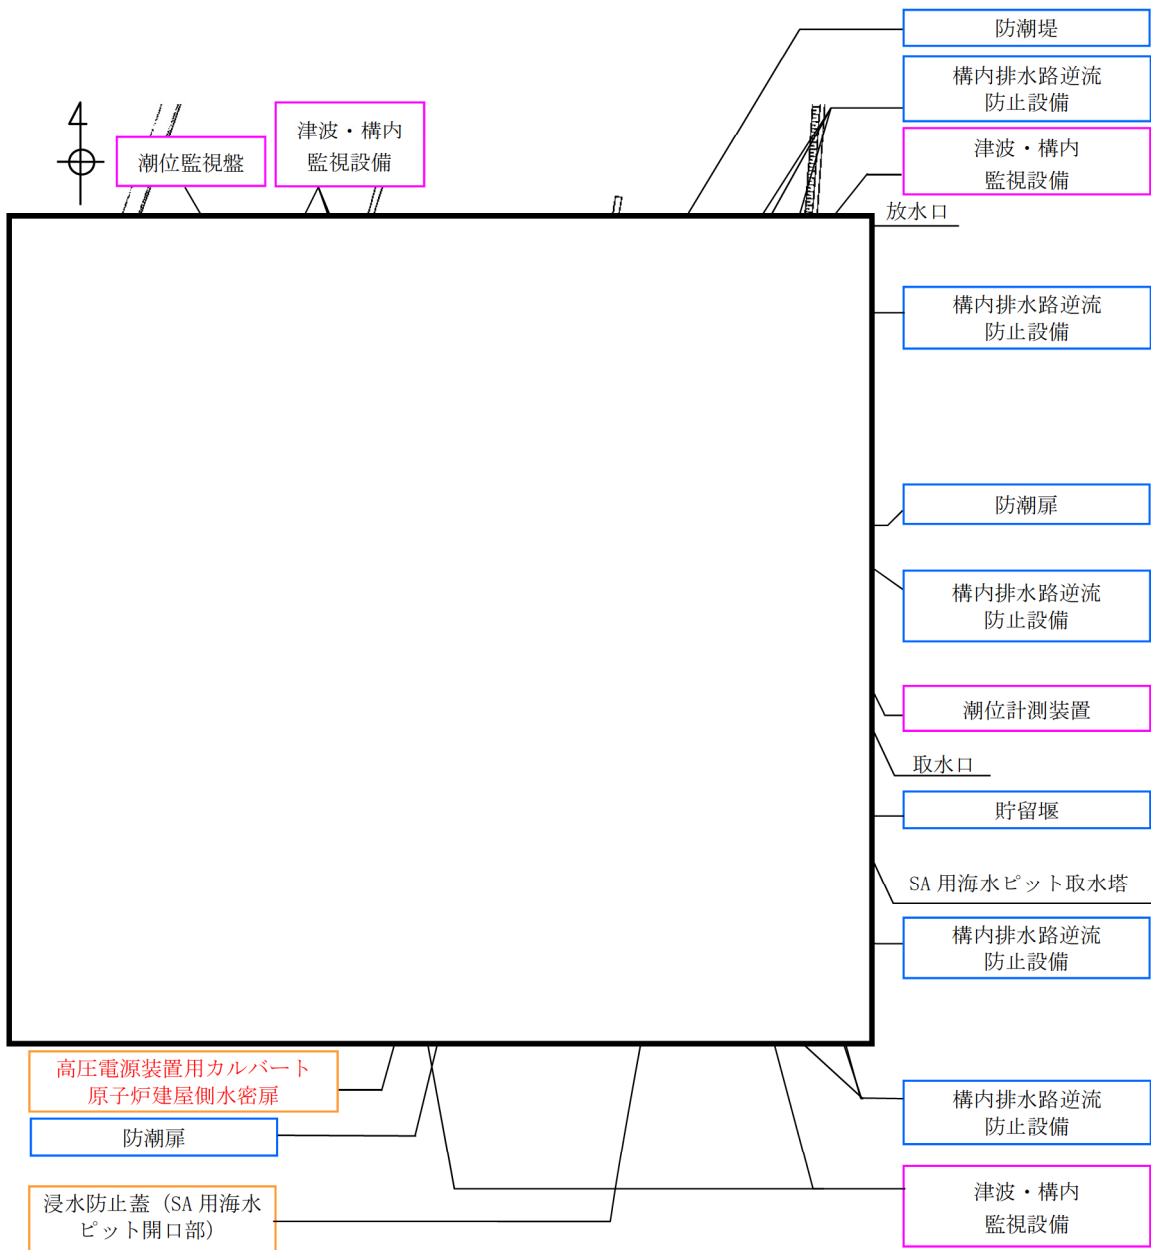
防潮堤

構内排水路逆流防止設備

津波・構内監視設備

潮位監視盤

津波・構内監視設備

放水口

構内排水路逆流防止設備

防潮扉

構内排水路逆流防止設備

潮位計測装置

取水口

貯留堰

SA 用海水ピット取水塔

構内排水路逆流防止設備

高圧電源装置用カルバート原子炉建屋側水密扉

防潮扉

構内排水路逆流防止設備

浸水防止蓋（SA 用海水ピット開口部）

津波・構内監視設備